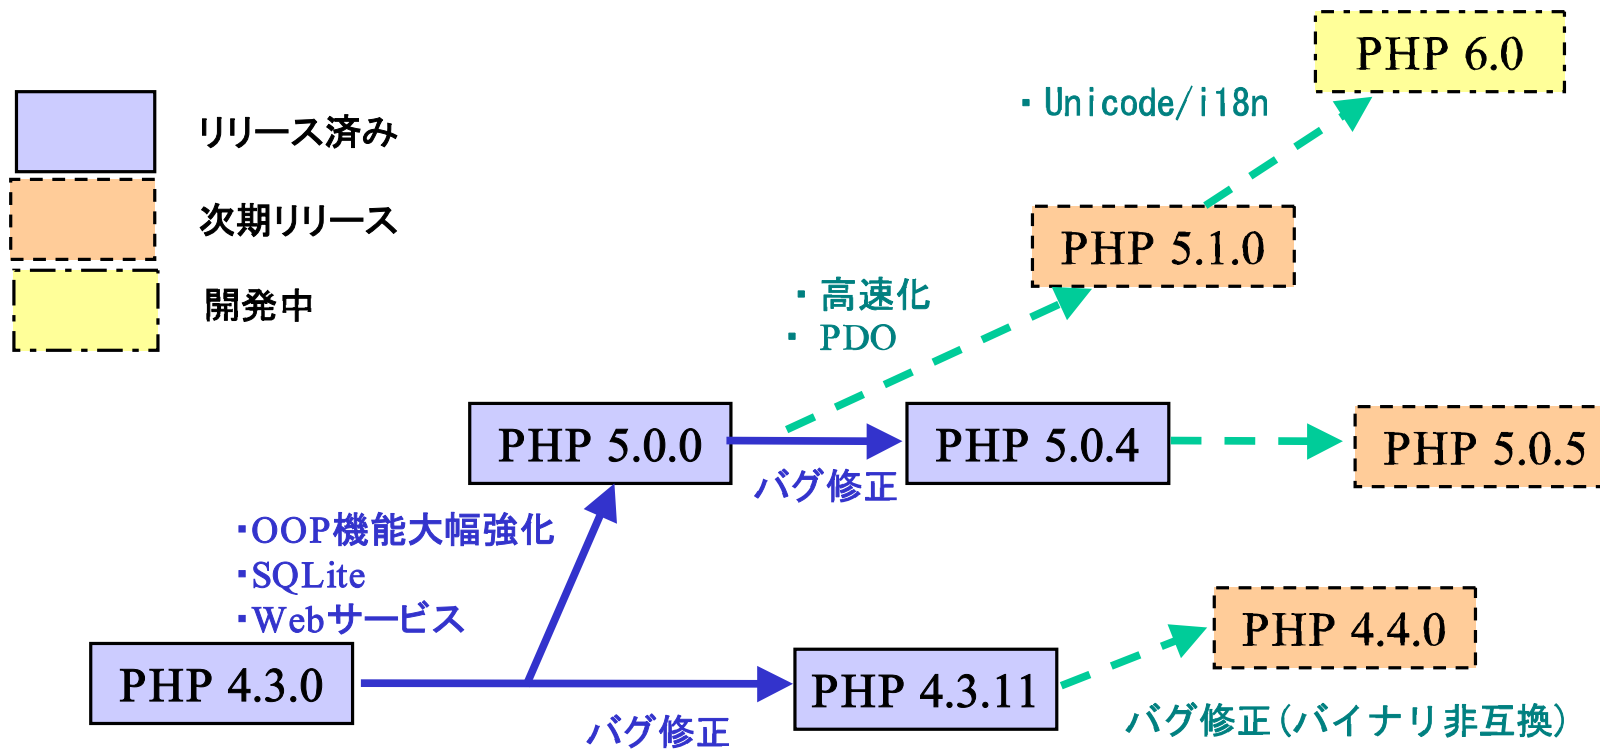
リリース済み

次期リリース

開発中

PHP 6.0

・Unicode/i18n

PHP 5.1.0

・高速化
・ PDO

PHP 5.0.0

PHP 5.0.4

PHP 5.0.5

バグ修正

・OOP機能大幅強化
・SQLite
・Webサービス

PHP 4.3.0

PHP 4.3.11

PHP 4.4.0

バグ修正

バグ修正(バイナリ非互換)